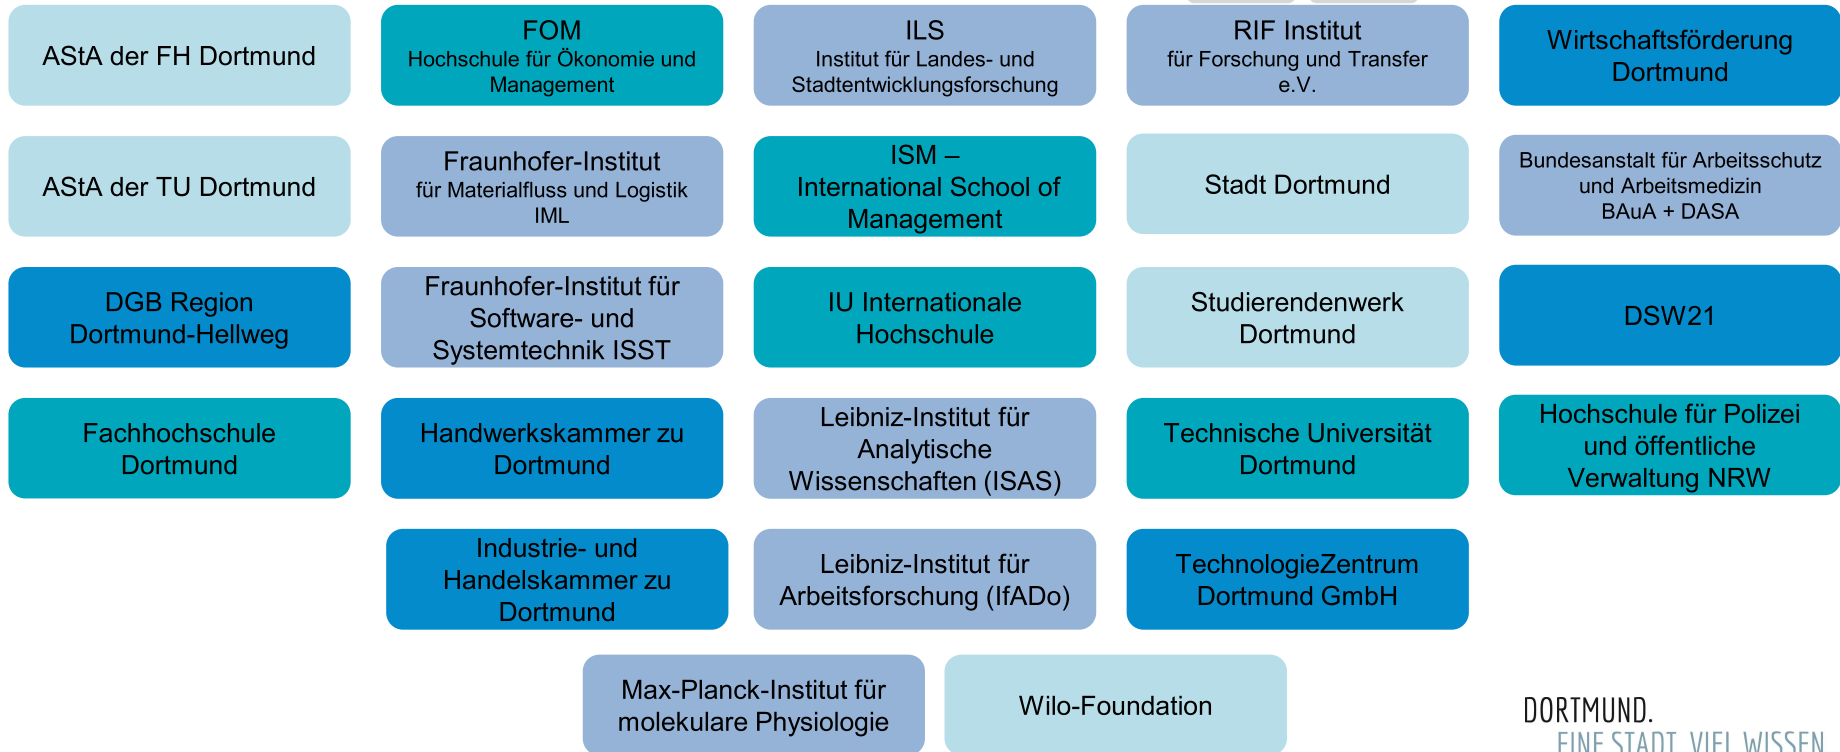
AStA der FH Dortmund

FOM
Hochschule für Ökonomie und Management

ILS
Institut für Landes- und Stadtentwicklungsforschung

RIF Institut
für Forschung und Transfer e.V.

Wirtschaftsförderung Dortmund

AStA der TU Dortmund

Fraunhofer-Institut
für Materialfluss und Logistik
IML

ISM –
International School of Management

Stadt Dortmund

Bundesanstalt für Arbeitsschutz und Arbeitsmedizin
BAuA + DASA

DGB Region Dortmund-Hellweg

Fraunhofer-Institut für Software- und Systemtechnik ISST

IU Internationale Hochschule

Studierendenwerk Dortmund

DSW21

Fachhochschule Dortmund

Handwerkskammer zu Dortmund

Leibniz-Institut für Analytische Wissenschaften (ISAS)

Technische Universität Dortmund

Hochschule für Polizei und öffentliche Verwaltung NRW

Industrie- und Handelskammer zu Dortmund

Leibniz-Institut für Arbeitsforschung (IfADo)

TechnologieZentrum Dortmund GmbH

Max-Planck-Institut für molekulare Physiologie

Wilo-Foundation

DORTMUND.
EINE STADT. VIEL WISSEN